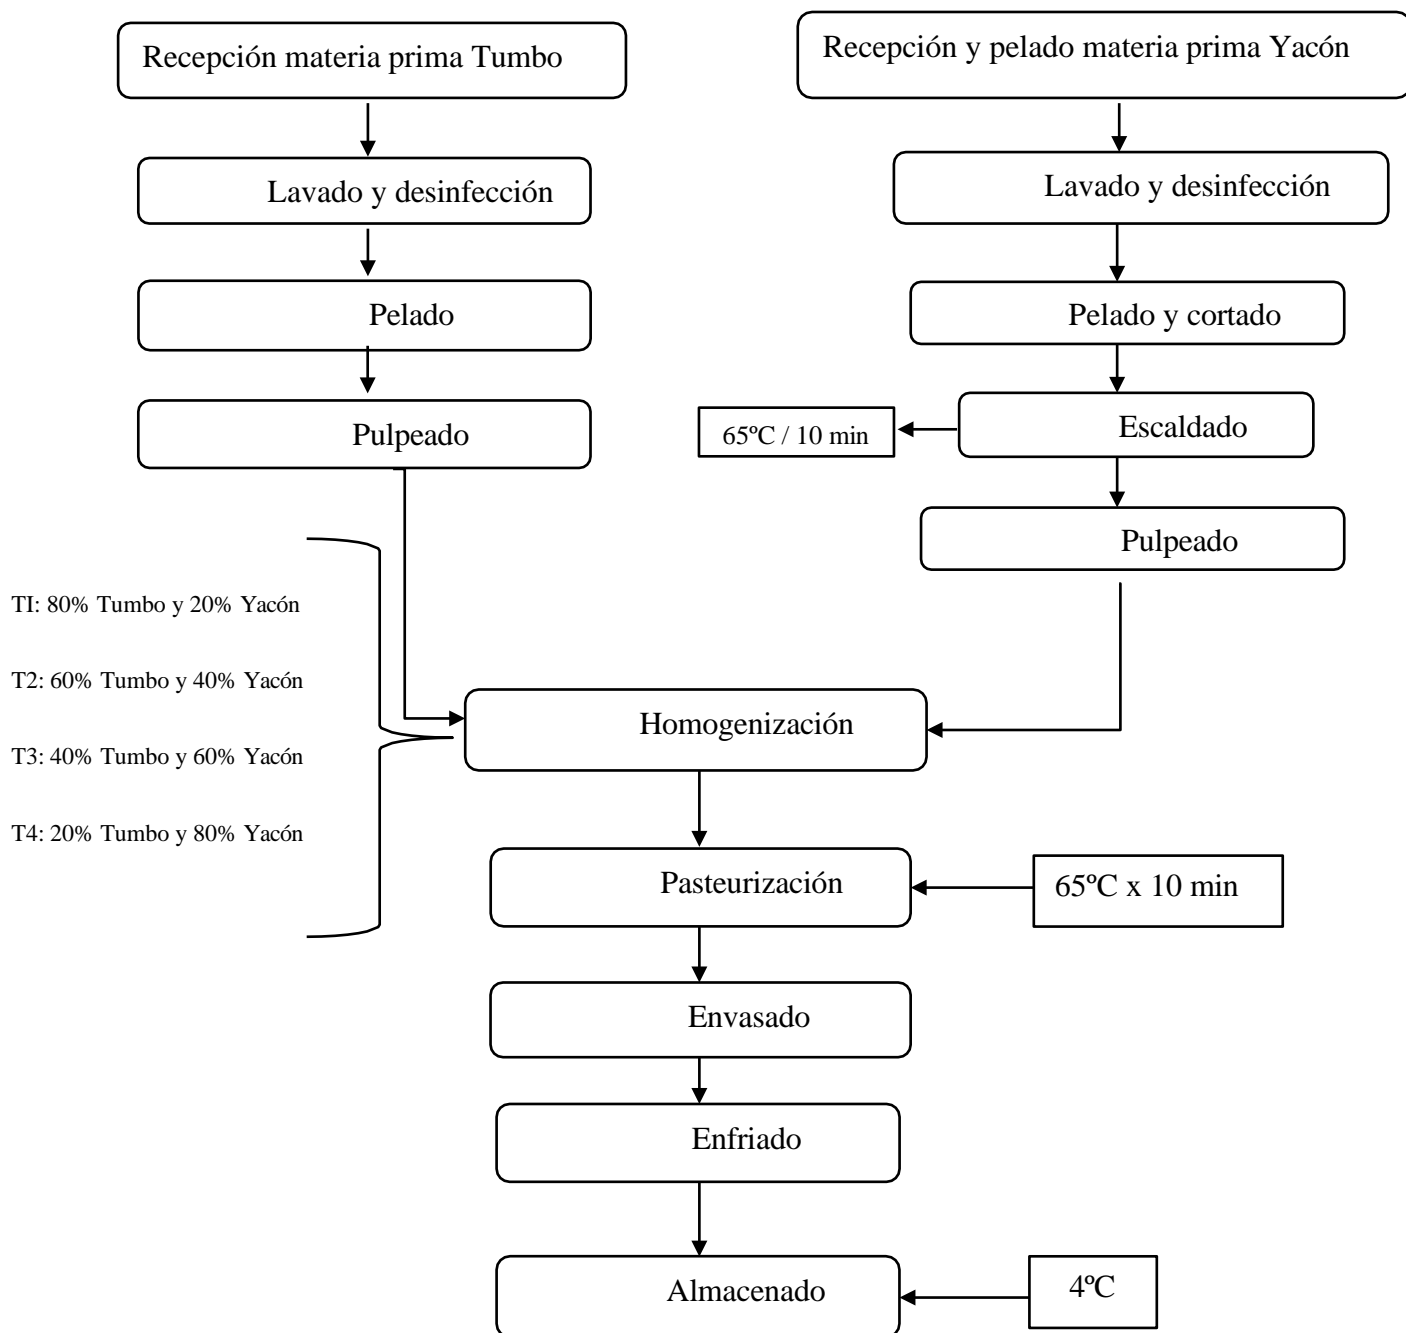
Recepción materia prima Tumbo

Lavado y desinfección

Pelado

Pulpeado

Recepción y pelado materia prima Yacón

Lavado y desinfección

Pelado y cortado

65ºC / 10 min

Escaldado

Pulpeado

TI: 80% Tumbo y 20% Yacón

T2: 60% Tumbo y 40% Yacón

T3: 40% Tumbo y 60% Yacón

T4: 20% Tumbo y 80% Yacón

Homogenización

Pasteurización

65ºC x 10 min

Envasado

Enfriado

Almacenado

4ºC